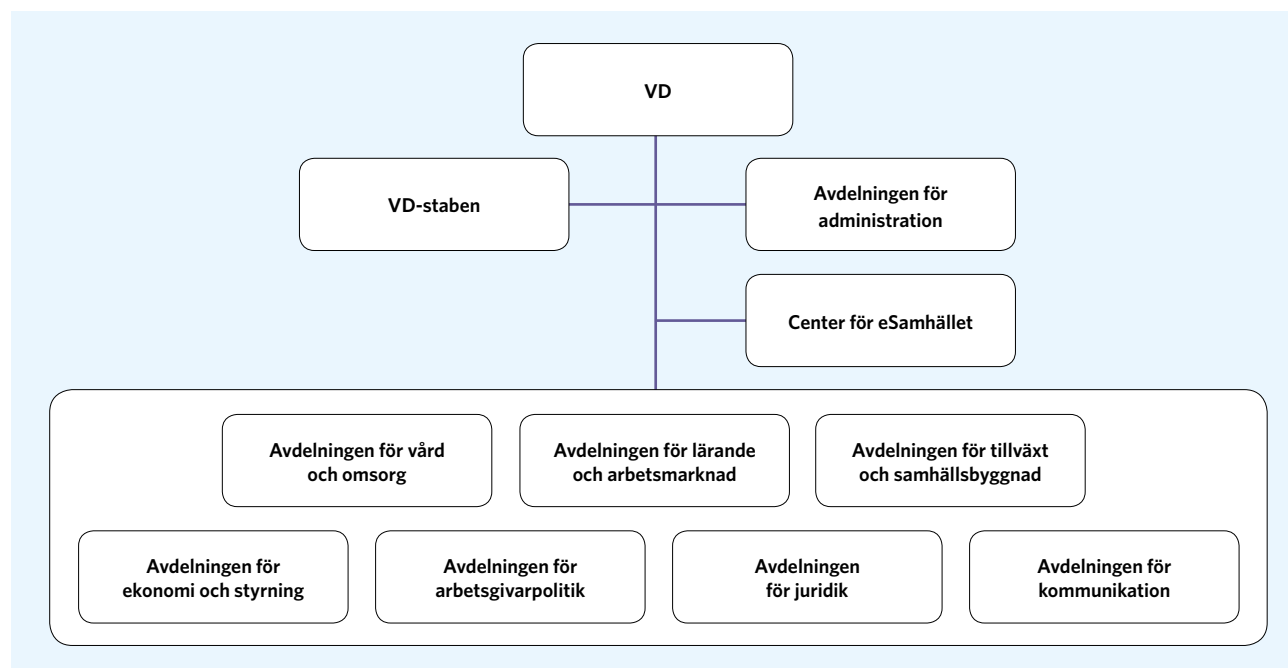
VD

VD-staben

Avdelningen för administration

Center för eSamhället

Avdelningen för vård och omsorg

Avdelningen för lärande och arbetsmarknad

Avdelningen för tillväxt och samhällsbyggnad

Avdelningen för ekonomi och styrning

Avdelningen för arbetsgivarpolitik

Avdelningen för juridik

Avdelningen för kommunikation